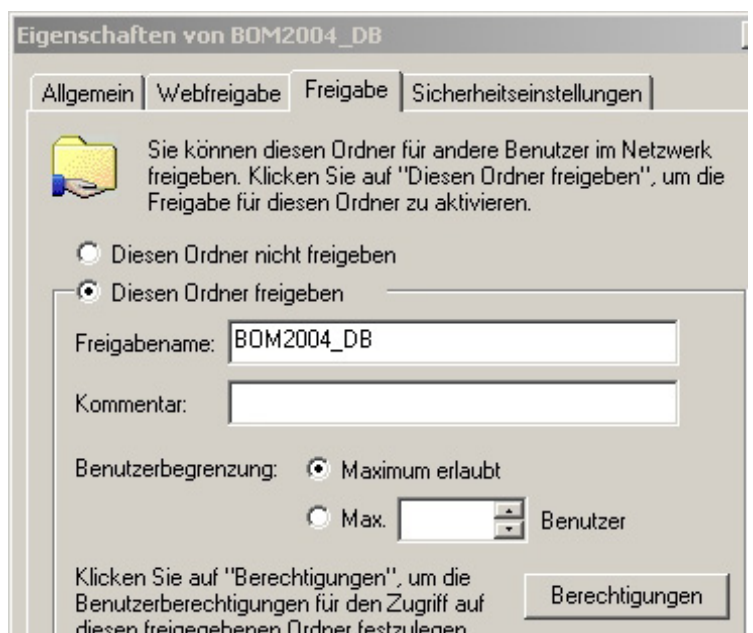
Eigenschaften von BOM2004_DB

Allgemein | Webfreigabe | Freigabe | Sicherheitseinstellungen

Sie können diesen Ordner für andere Benutzer im Netzwerk freigeben. Klicken Sie auf "Diesen Ordner freigeben", um die Freigabe für diesen Ordner zu aktivieren.

Diesen Ordner nicht freigeben

Diesen Ordner freigeben

Freigabename: BOM2004_DB

Kommentar:

Benutzerbegrenzung: Maximum erlaubt

Max. Benutzer

Klicken Sie auf "Berechtigungen", um die Benutzerberechtigungen für den Zugriff auf diesen freigegebenen Ordner festzulegen.

Berechtigungen